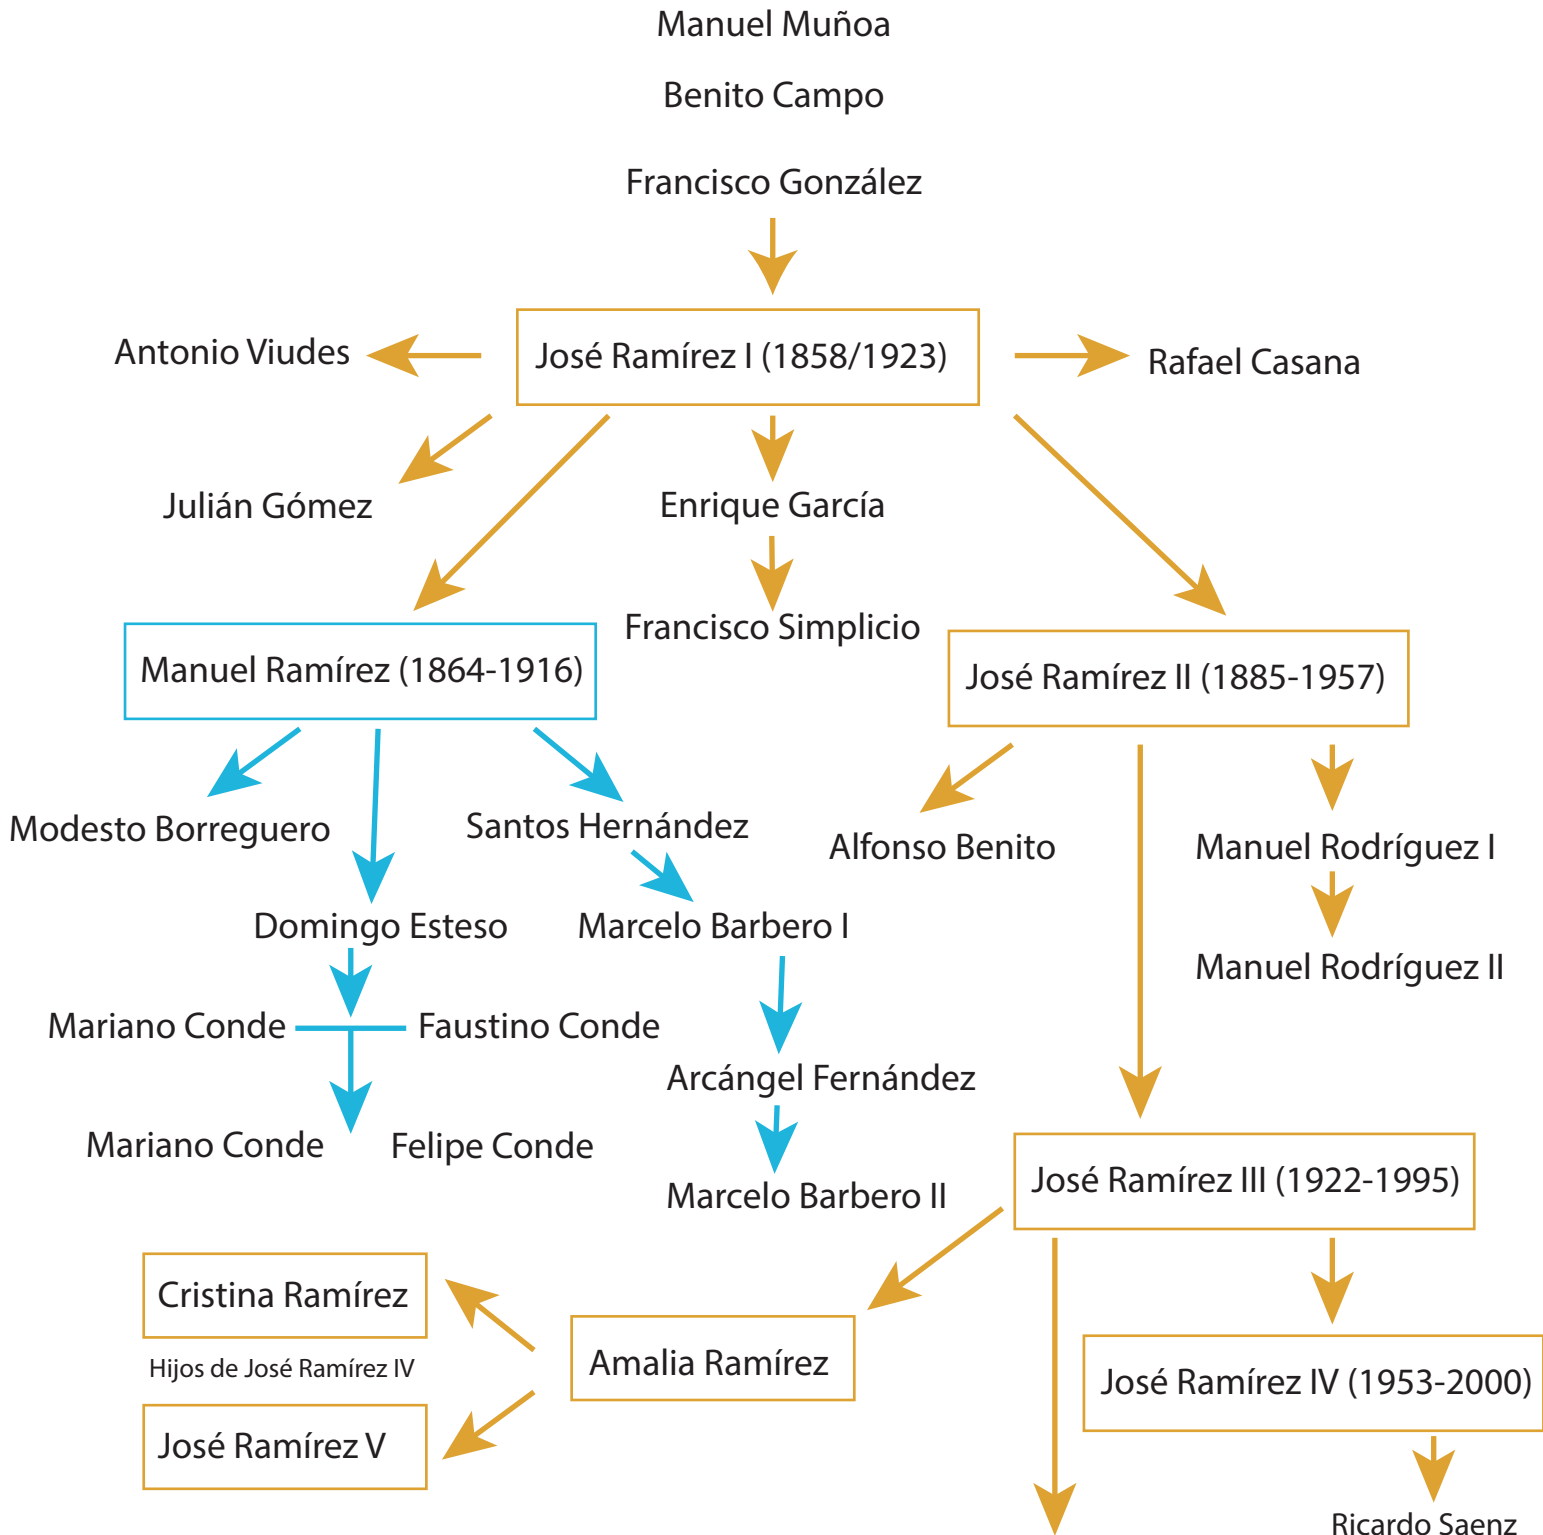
Manuel Muñoa

Benito Campo

Francisco González

José Ramírez I (1858/1923)

Antonio Viudes

Rafael Casana

Julián Gómez

Enrique García

Francisco Simplicio

Manuel Ramírez (1864-1916)

José Ramírez II (1885-1957)

Modesto Borreguero

Santos Hernández

Alfonso Benito

Manuel Rodríguez I

Domingo Esteso

Marcelo Barbero I

Manuel Rodríguez II

Mariano Conde

Faustino Conde

Arcángel Fernández

Mariano Conde

Felipe Conde

Marcelo Barbero II

José Ramírez III (1922-1995)

Cristina Ramírez

Hijos de José Ramírez IV

Amalia Ramírez

José Ramírez IV (1953-2000)

José Ramírez V

Ricardo Saenz